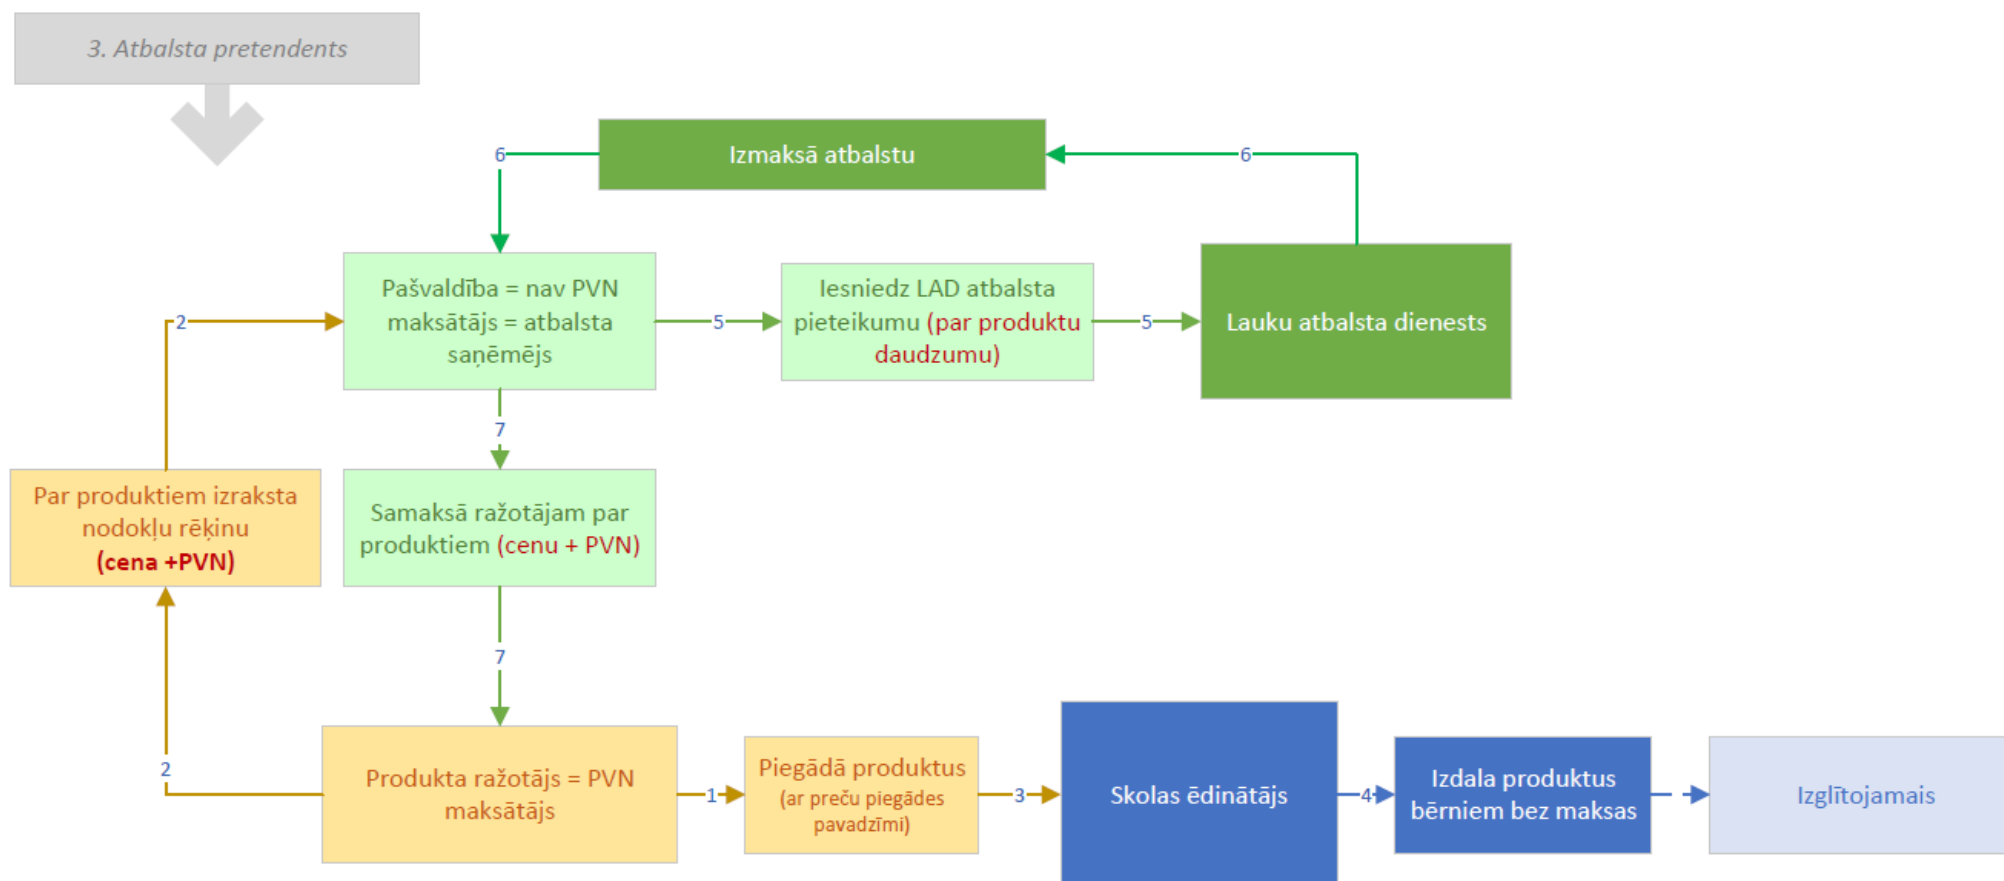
3. Atbalsta pretendents

6

Izmaksā atbalstu

6

Pašvaldība = nav PVN maksātājs = atbalsta saņēmējs

5

Iesniedz LAD atbalsta pieteikumu (par produktu daudzumu)

5

Lauku atbalsta dienests

2

7

Par produktiem izraksta nodokļu rēķinu (cena +PVN)

Samaksā ražotājam par produktiem (cenu + PVN)

7

2

Produkta ražotājs = PVN maksātājs

1

Piegādā produktus (ar preču piegādes pavadzīmi)

3

Skolas ēdinātājs

4

Izdala produktus bērniem bez maksas

Izglītojamais